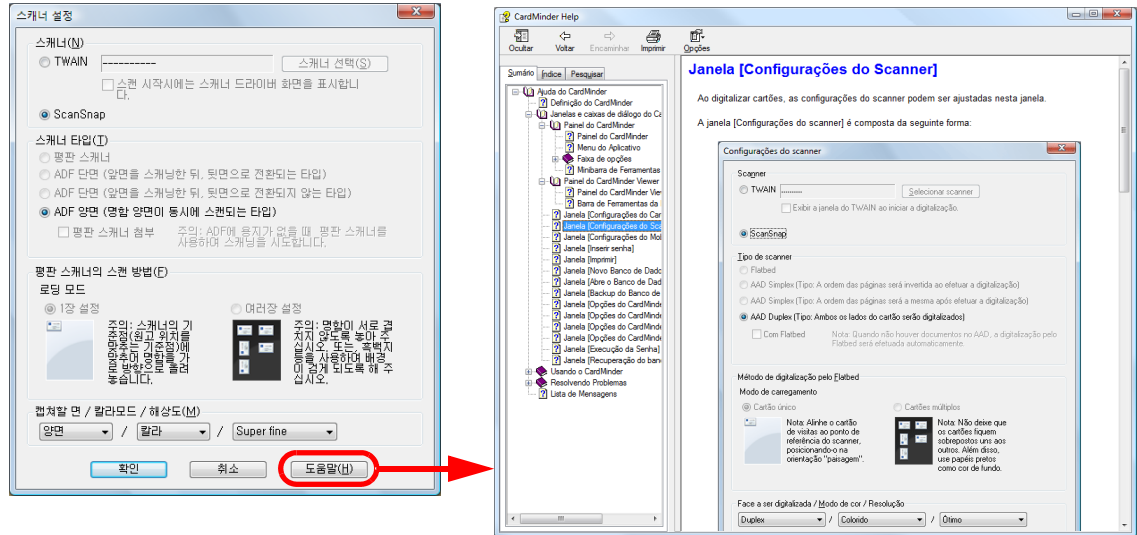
스캐너 설정

스캐너(N)
TWAIN ----------- 스캐너 선택(S)
스캔 시작시에는 스캐너 드라이버 화면을 표시합니다.
ScanSnap

스캐너 타입(T)
평판 스캐너
ADF 단면 (앞면을 스캐닝한 뒤, 뒷면으로 전환되는 타입)
ADF 단면 (앞면을 스캐닝한 뒤, 뒷면으로 전환되지 않는 타입)
ADF 양면 (명함 양면이 동시에 스캔되는 타입)
평판 스캐너 첨부 주의: ADF에 용지가 없을 때 평판 스캐너를 사용하여 스캐닝을 시도합니다.

평판 스캐너의 스캔 방법(F)
로딩 모드
1장 설정
주의: 스캐너의 기준점(원고 위치를 맞추는 기준점)에 맞추어 명함을 가로 방향으로 올려 놓습니다.
여러장 설정
주의: 명함이 서로 겹치지 않도록 놓아 주십시오. 또는, 흑백지 등을 사용하여 배경이 검게 되도록 해 주십시오.

캡쳐할 면 / 칼라모드 / 해상도(M)
양면 / 칼라 / Super fine

확인 취소 도움말(H)

CardMinder Help
Ocultar Voltar Encaminhar Imprimir Opções
Sumário Índice Pesquisar
Ajuda do CardMinder
Definição do CardMinder
Janelas e caixas de diálogo do Ca
Painel do CardMinder
Painel do CardMinder
Menu do Aplicativo
Faixa de opções
Minibarra de Ferramentas
Painel do CardMinder Viewer
Painel do CardMinder View
Barra de Ferramentas da
Janela [Configurações do Car
Janela [Configurações do Sca
Janela [Configurações do Mo
Janela [Inserir senha]
Janela [Imprimir]
Janela [Novo Banco de Dado
Janela [Abre o Banco de Dad
Janela [Backup do Banco de
Janela [Opções do CardMinde
Janela [Opções do CardMinde
Janela [Opções do CardMinde
Janela [Opções do CardMinde
Janela [Execução da Senha]
Janela [Recuperação do ban
Usando o CardMinder
Resolvendo Problemas
Lista de Mensagens

Janela [Configurações do Scanner]

Ao digitalizar cartões, as configurações do scanner podem ser ajustadas nesta janela.

A janela [Configurações do scanner] é composta da seguinte forma:

Configurações do scanner
Scanner
TWAIN ---------- Selecionar scanner
Exibir a janela do TWAIN ao iniciar a digitalização.
ScanSnap
Tipo de scanner
Flatbed
AAD Simplex (Tipo: A ordem das páginas será invertida ao efetuar a digitalização)
AAD Simplex (Tipo: A ordem das páginas será a mesma após efetuar a digitalização)
AAD Duplex (Tipo: Ambos os lados do cartão serão digitalizados)
Com Flatbed Nota: Quando não houver documentos no AAD, a digitalização pelo Flatbed será efetuada automaticamente.
Método de digitalização pelo Flatbed
Modo de carregamento
Cartão único
Nota: Alinhe o cartão de visitas ao ponto de referência do scanner, posicionando-o na orientação "paisagem".
Cartões múltiplos
Nota: Não deixe que os cartões fiquem sobrepostos uns aos outros. Além disso, use papéis pretos como cor de fundo.
Face a ser digitalizada / Modo de cor / Resolução
Duplex / Colorido / Ótimo